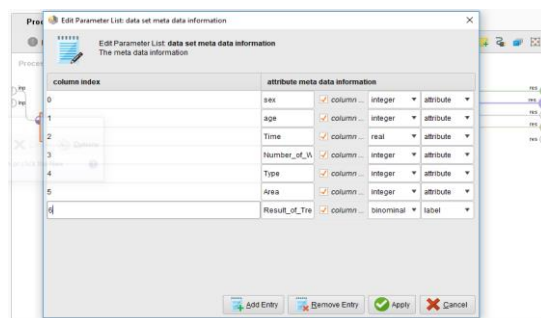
Edit Parameter List: data set meta data information

Edit Parameter List: data set meta data information
The meta data information

| column index | attribute meta data information | | | |
|---|---|---|---|---|
| 0 | sex | column ... | integer | attribute |
| 1 | age | column ... | integer | attribute |
| 2 | Time | column ... | real | attribute |
| 3 | Number_of_W | column ... | integer | attribute |
| 4 | Type | column ... | integer | attribute |
| 5 | Area | column ... | integer | attribute |
| 6 | Result_of_Tre | column ... | binominal | label |

Add Entry | Remove Entry | Apply | Cancel